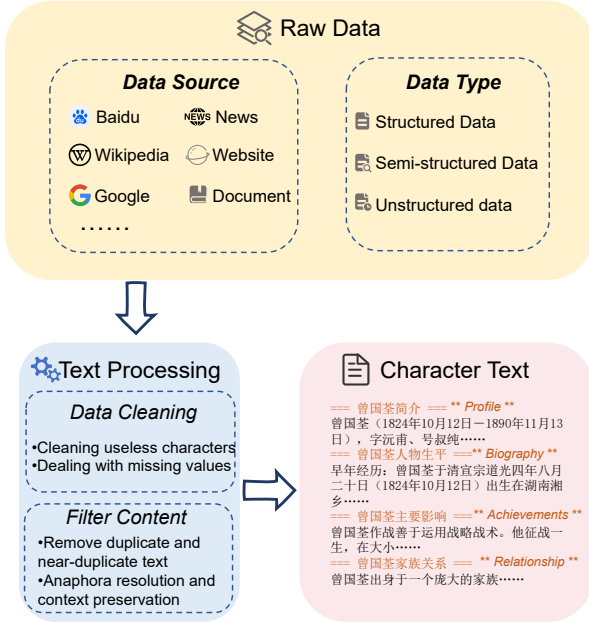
Raw Data

Data Source

Baidu
News
Wikipedia
Website
Google
Document
……

Data Type

Structured Data
Semi-structured Data
Unstructured data

Text Processing

Data Cleaning

•Cleaning useless characters
•Dealing with missing values

Filter Content

•Remove duplicate and near-duplicate text
•Anaphora resolution and context preservation

Character Text

=== 曾国荃简介 === ** Profile **
曾国荃（1824年10月12日－1890年11月13日），字沅甫、号叔纯……
=== 曾国荃人物生平 === ** Biography **
早年经历：曾国荃于清宣宗道光四年八月二十日（1824年10月12日）出生在湖南湘乡……
=== 曾国荃主要影响 === ** Achievements **
曾国荃作战善于运用战略战术。他征战一生，在大小……
=== 曾国荃家族关系 === ** Relationship **
曾国荃出身于一个庞大的家族……